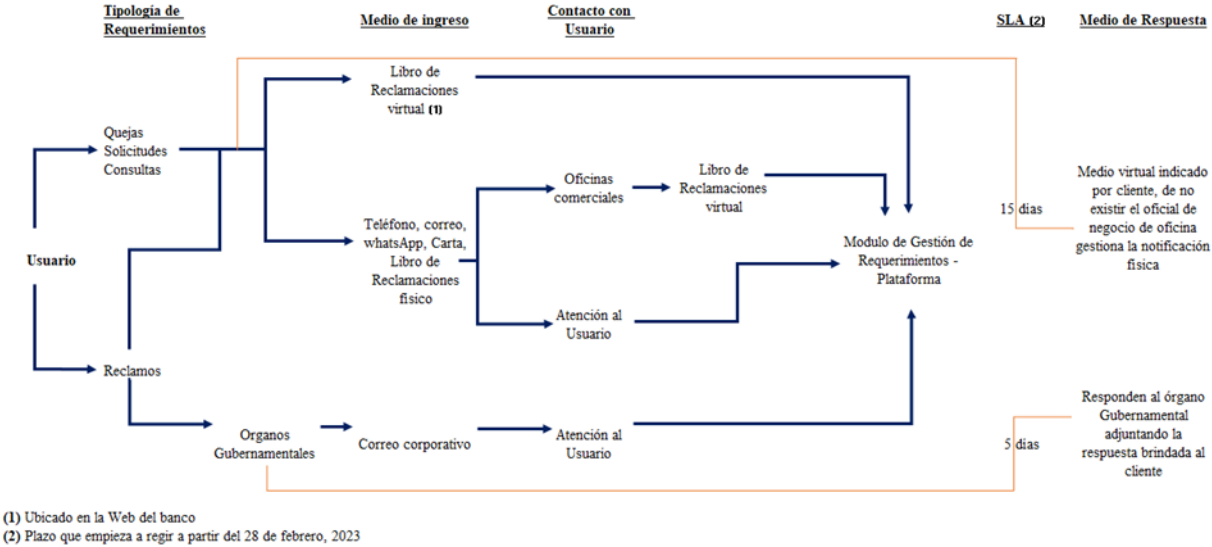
Tipología de Requerimientos

Medio de ingreso

Contacto con Usuario

SLA (2)

Medio de Respuesta

Libro de Reclamaciones virtual (1)

Quejas
Solicitudes
Consultas

Oficinas comerciales

Libro de Reclamaciones virtual

Medio virtual indicado por cliente, de no existir el oficial de negocio de oficina gestiona la notificación física

15 días

Teléfono, correo, whatsApp, Carta, Libro de Reclamaciones físico

Modulo de Gestión de Requerimientos - Plataforma

Usuario

Atención al Usuario

Reclamos

Responden al órgano Gubernamental adjuntando la respuesta brindada al cliente

Organos Gubernamentales

Correo corporativo

Atención al Usuario

5 días

(1) Ubicado en la Web del banco
(2) Plazo que empieza a regir a partir del 28 de febrero, 2023